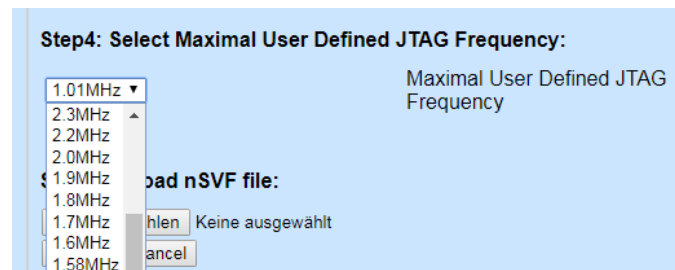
Step4: Select Maximal User Defined JTAG Frequency:

1.01MHz ▼

Maximal User Defined JTAG Frequency

2.3MHz
2.2MHz
2.0MHz
1.9MHz
1.8MHz
1.7MHz
1.6MHz
1.58MHz

S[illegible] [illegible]oad nSVF file:

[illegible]hlen Keine ausgewählt

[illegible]ancel